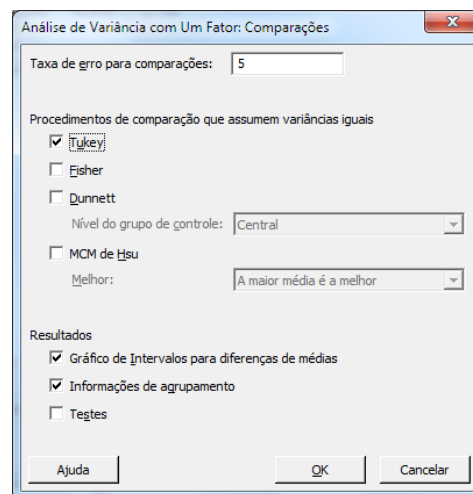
Análise de Variância com Um Fator: Comparações

Taxa de erro para comparações: 5

Procedimentos de comparação que assumem variâncias iguais

Tukey

Fisher

Dunnett

Nível do grupo de controle: Central

MCM de Hsu

Melhor: A maior média é a melhor

Resultados

Gráfico de Intervalos para diferenças de médias

Informações de agrupamento

Testes

Ajuda

OK

Cancelar